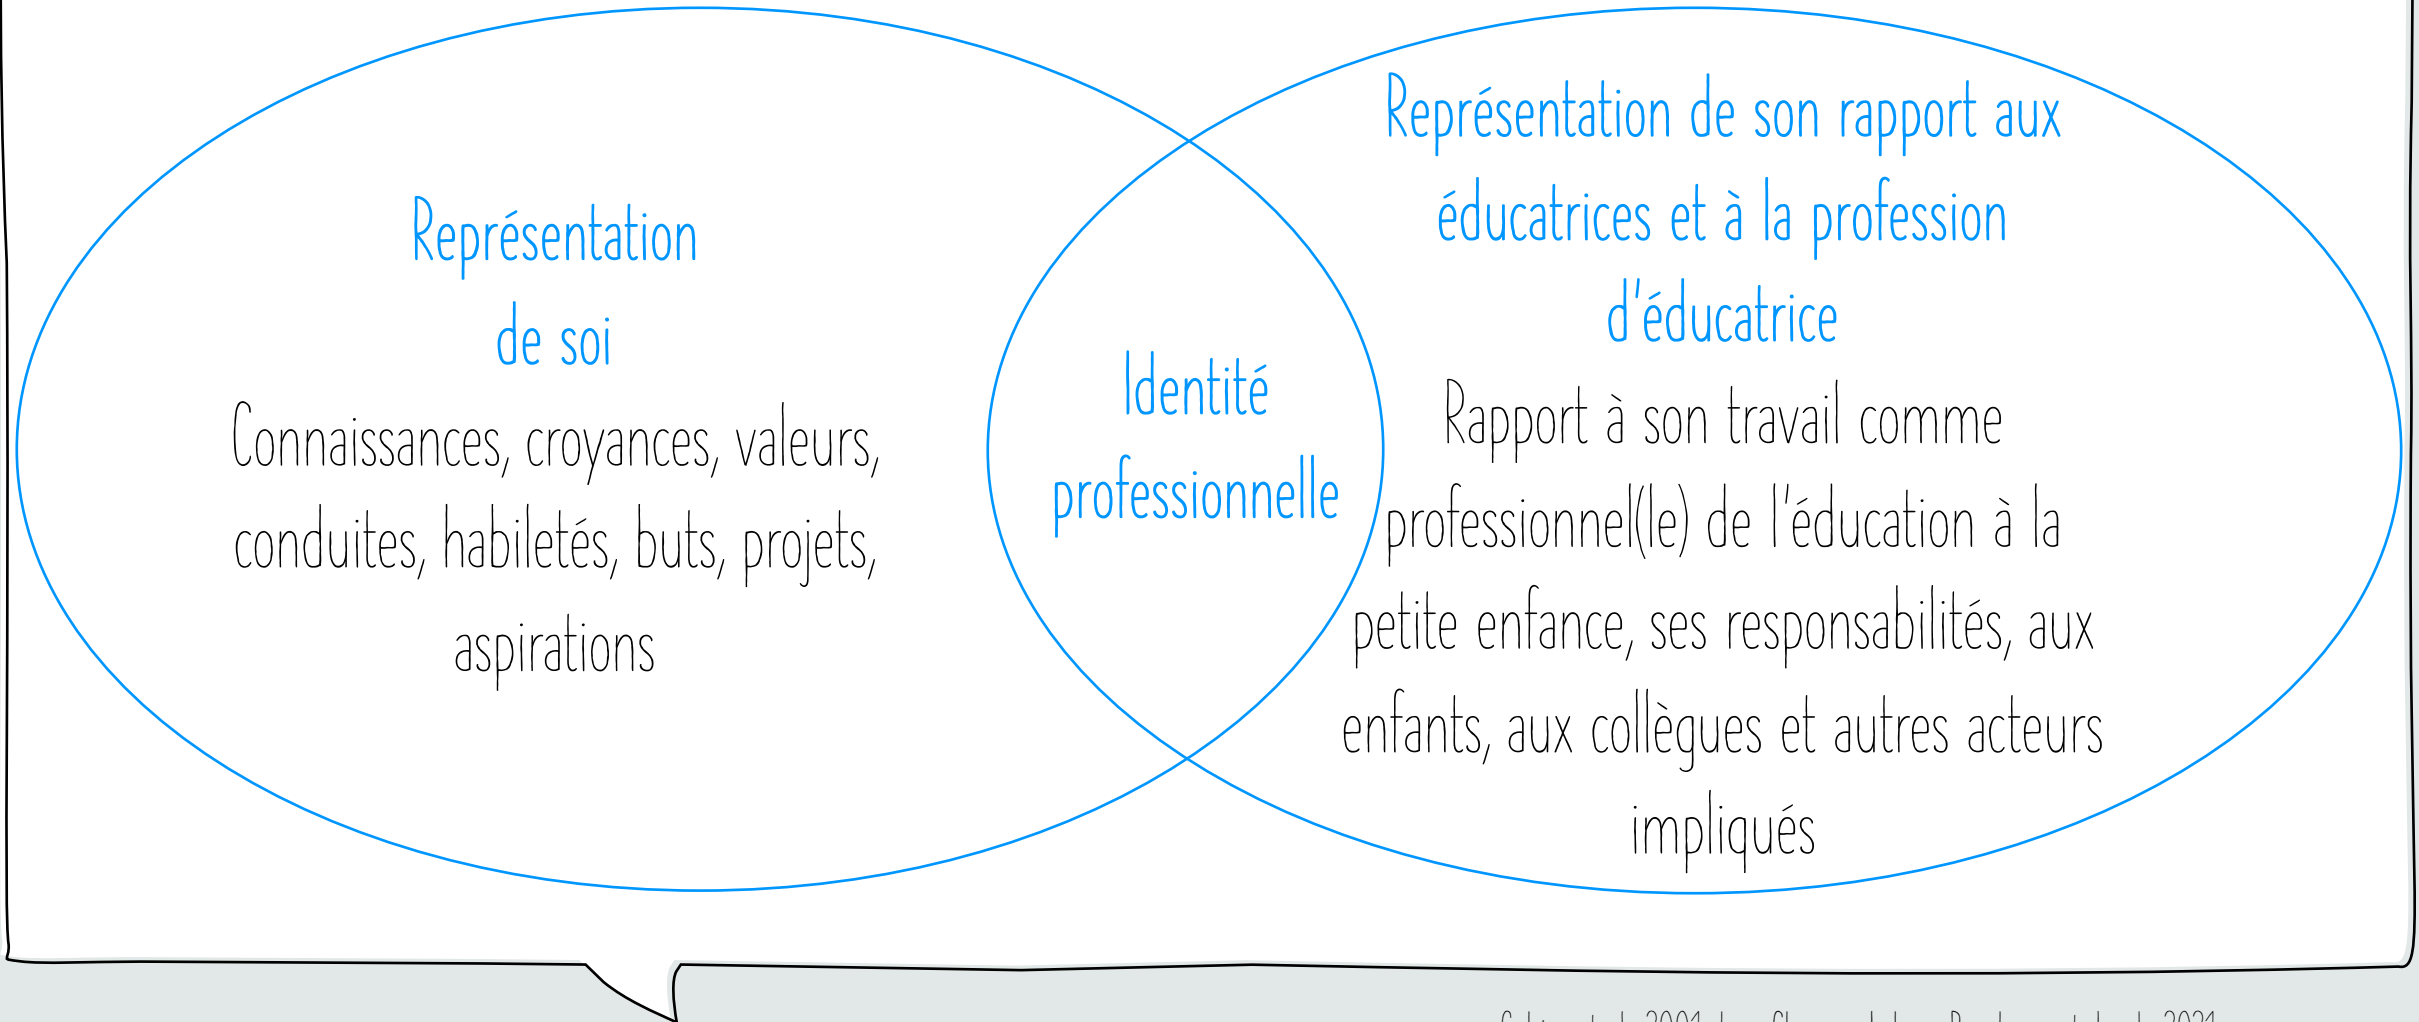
Représentation de soi

Connaissances, croyances, valeurs, conduites, habiletés, buts, projets, aspirations

Identité professionnelle

Représentation de son rapport aux éducatrices et à la profession d'éducatrice

Rapport à son travail comme professionnel(le) de l'éducation à la petite enfance, ses responsabilités, aux enfants, aux collègues et autres acteurs impliqués

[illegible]